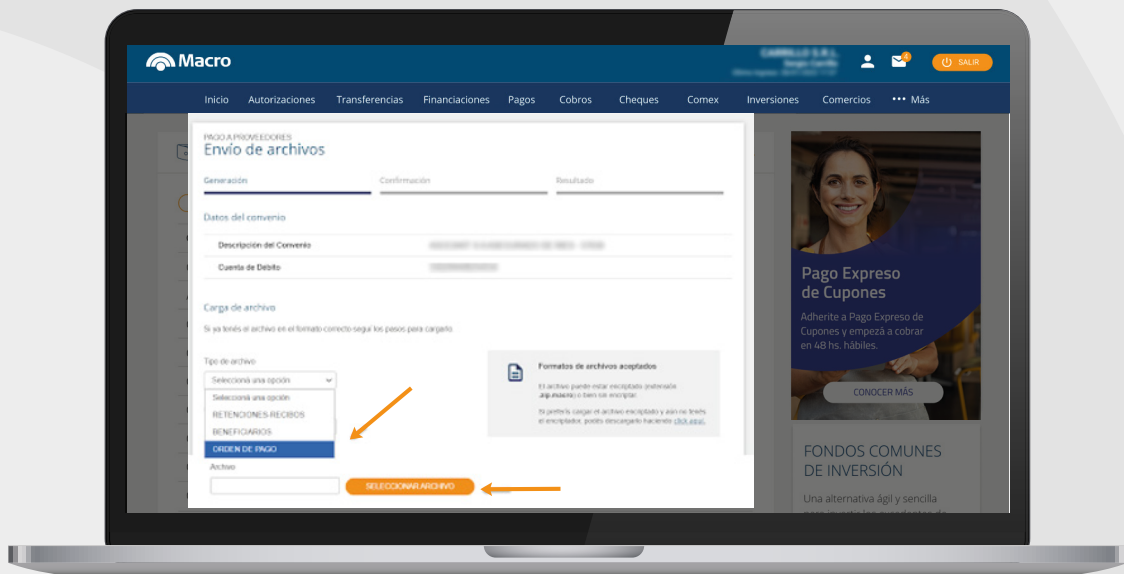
Macro

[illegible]

SALIR

Inicio Autorizaciones Transferencias Financiaciones Pagos Cobros Cheques Comex Inversiones Comercios ••• Más

PAGO A PROVEEDORES
Envío de archivos

Generación Confirmación Resultado

Datos del convenio

Descripción del Convenio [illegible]

Cuenta de Débito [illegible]

Carga de archivo

Si ya tenés el archivo en el formato correcto seguí los pasos para cargarlo

Tipo de archivo

Seleccioná una opción

Seleccioná una opción
RETENCIONES-RECIBOS
BENEFICIARIOS
ORDEN DE PAGO

Formatos de archivos aceptados

El archivo puede estar encriptado (extensión .zip.macro) o bien sin encriptar.

Si preferís cargar el archivo encriptado y aún no tenés el encriptador, podés descargarlo haciendo click aquí.

Archivo

SELECCIONAR ARCHIVO

Pago Expreso de Cupones

Adherite a Pago Expreso de Cupones y empezá a cobrar en 48 hs. hábiles.

CONOCER MÁS

FONDOS COMUNES DE INVERSIÓN

Una alternativa ágil y sencilla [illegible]